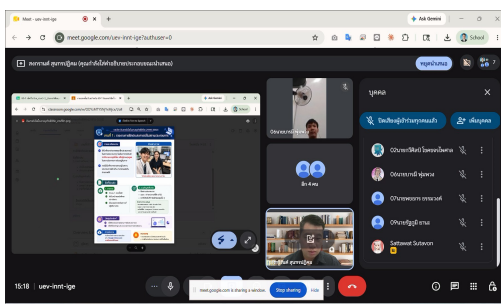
Meet - uev-innt-ige

meet.google.com/uev-innt-ige?authuser=0

Ask Gemini

School

สุพรรณิการ์ สุนทรปฏิภาณ (คุณกำลังนำเสนอ)

หยุดนำเสนอ

7

บุคคล

ปิดเสียงผู้เข้าร่วมทุกคน

เพิ่มบุคคล

อีก 4 คน

Sattawat Sutavon

15:18 | uev-innt-ige

meet.google.com is sharing a window.

Stop sharing

Hide